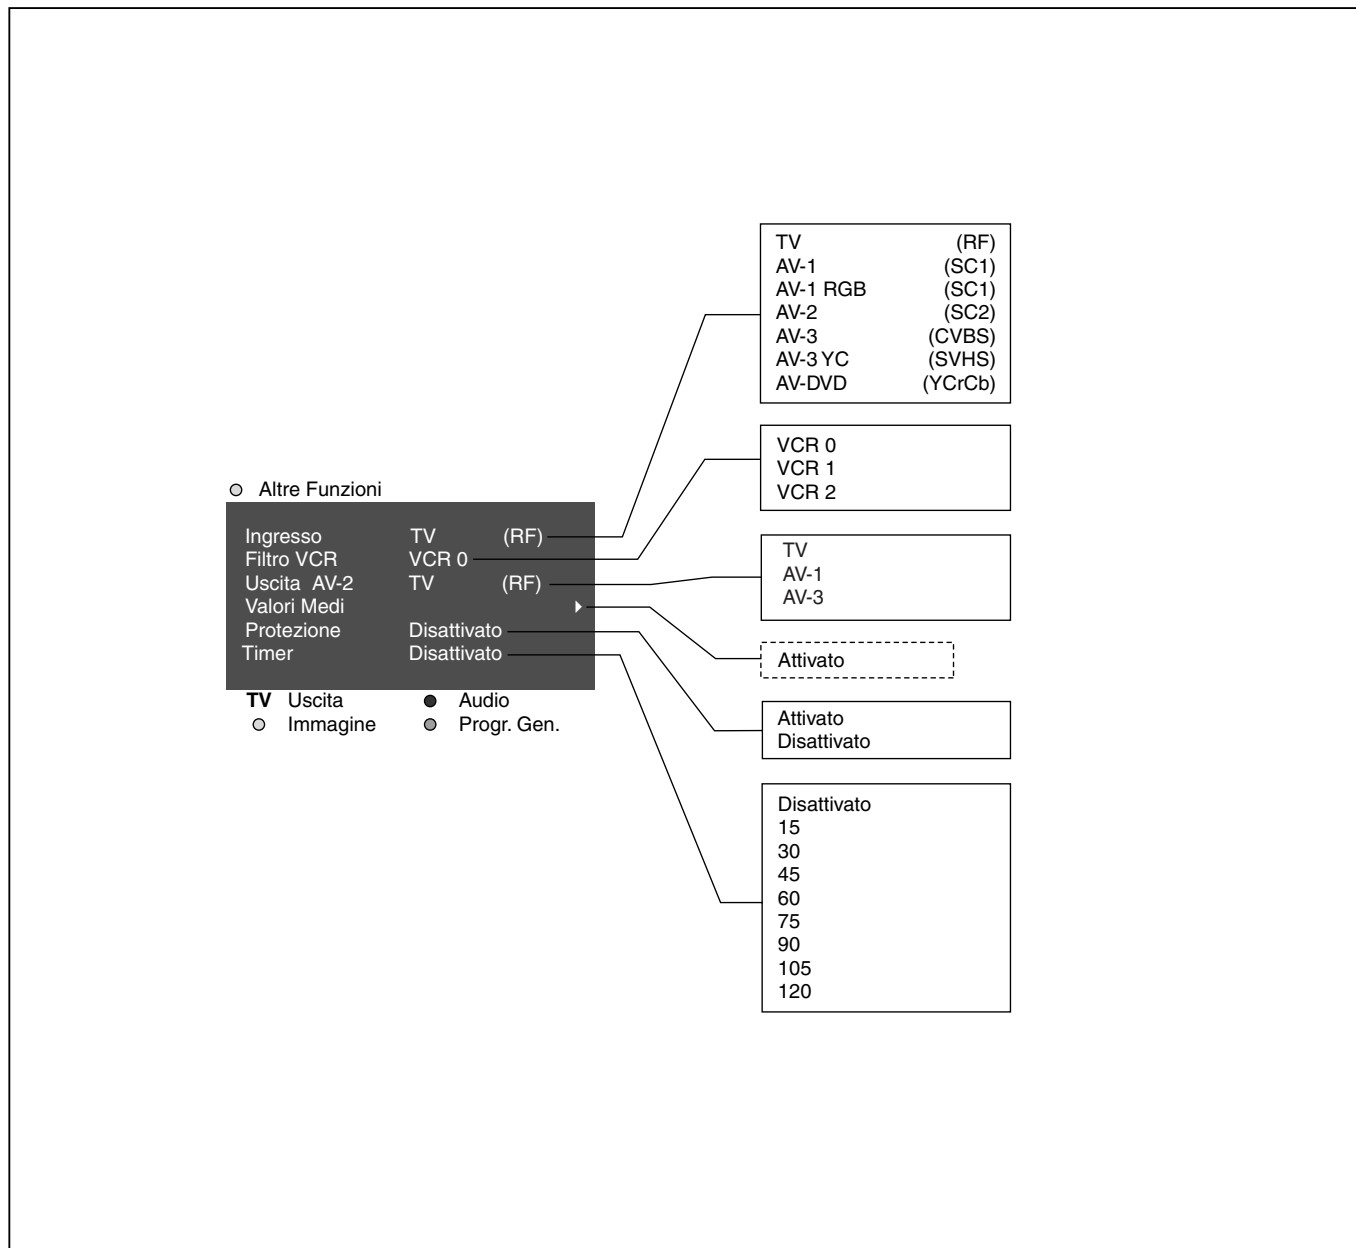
Altre Funzioni

| | | |
|---|---|---|
| Ingresso | TV | (RF) |
| Filtro VCR | VCR 0 | |
| Uscita AV-2 | TV | (RF) |
| Valori Medi | | |
| Protezione | Disattivato | |
| Timer | Disattivato | |

TV Uscita
Audio
Immagine
Progr. Gen.

| | |
|---|---|
| TV | (RF) |
| AV-1 | (SC1) |
| AV-1 RGB | (SC1) |
| AV-2 | (SC2) |
| AV-3 | (CVBS) |
| AV-3 YC | (SVHS) |
| AV-DVD | (YCrCb) |

VCR 0
VCR 1
VCR 2

TV
AV-1
AV-3

Attivato

Attivato
Disattivato

Disattivato
15
30
45
60
75
90
105
120